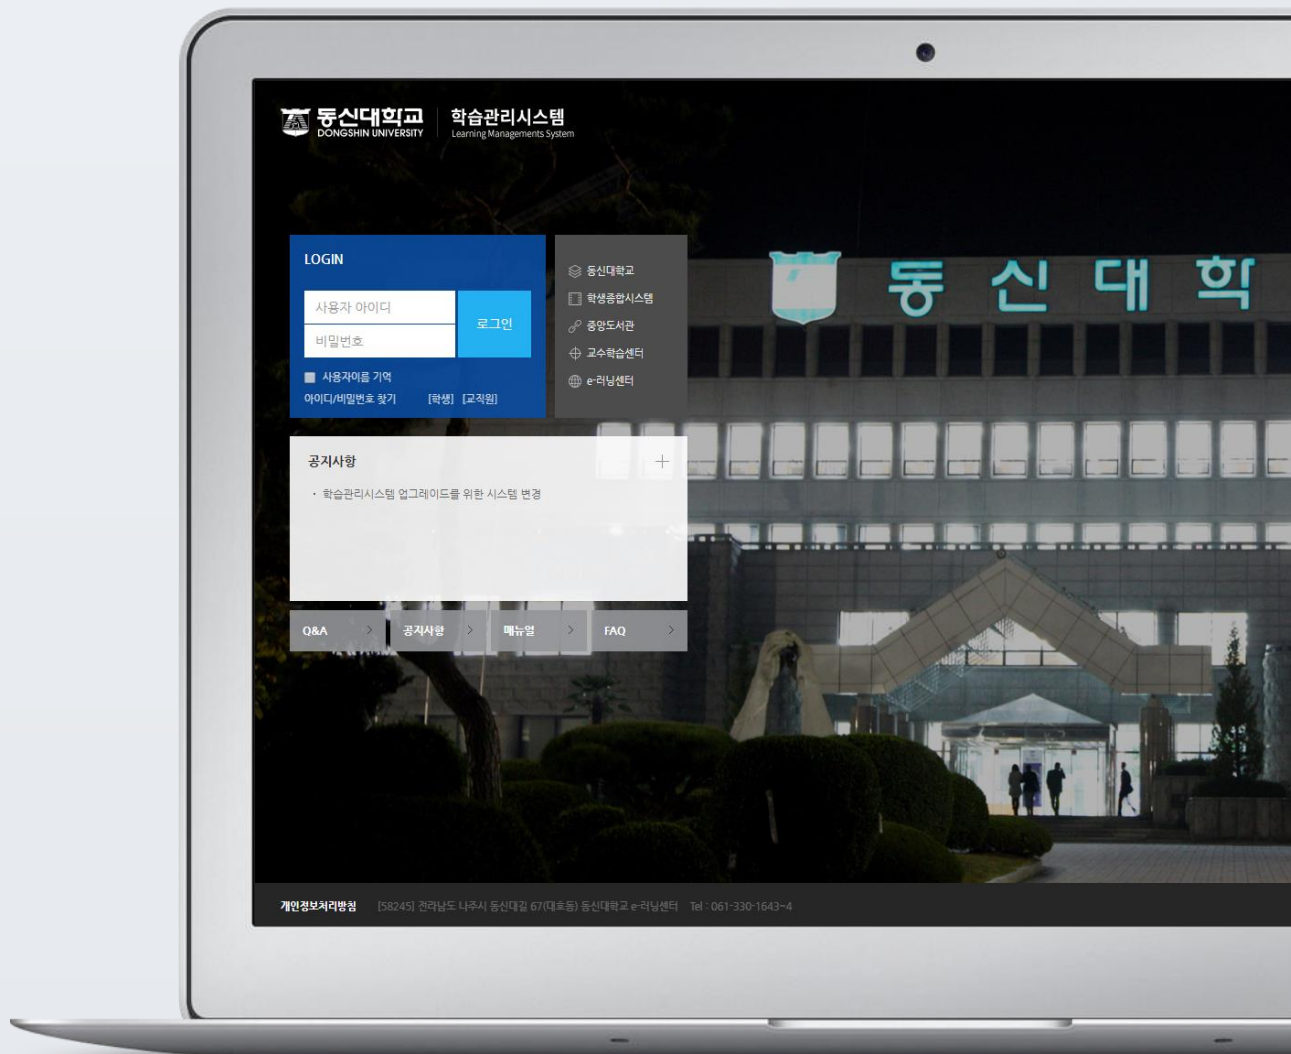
동신대학교 DONGSHIN UNIVERSITY
학습관리시스템 Learning Managements System

LOGIN
사용자 아이디
비밀번호
로그인
사용자이름 기억
아이디/비밀번호 찾기 [학생] [교직원]

동신대학교
학생종합시스템
중앙도서관
교수학습센터
e-러닝센터

동 신 대 학

공지사항 +
· 학습관리시스템 업그레이드를 위한 시스템 변경

Q&A >
공지사항 >
매뉴얼 >
FAQ >

개인정보처리방침 [58245] 전라남도 나주시 동신대길 67(대호동) 동신대학교 e-러닝센터 Tel : 061-330-1643~4